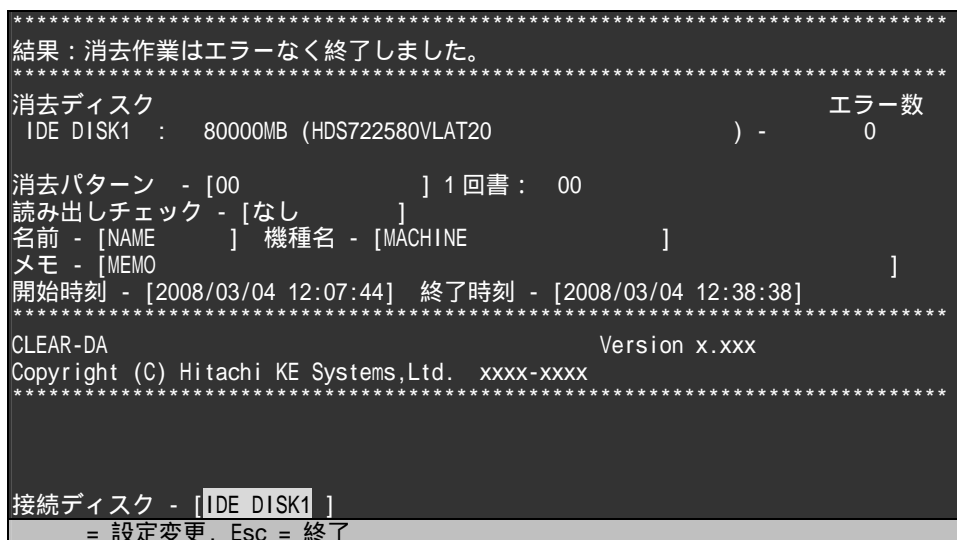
******************************************************************
結果：消去作業はエラーなく終了しました。
******************************************************************
消去ディスク エラー数
IDE DISK1 : 80000MB (HDS722580VLAT20 ) - 0

消去パターン - [00 ] 1 回書： 00
読み出しチェック - [なし ]
名前 - [NAME ] 機種名 - [MACHINE ]
メモ - [MEMO ]
開始時刻 - [2008/03/04 12:07:44] 終了時刻 - [2008/03/04 12:38:38]
******************************************************************
CLEAR-DA Version x.xxx
Copyright (C) Hitachi KE Systems,Ltd. xxxx-xxxx
******************************************************************

接続ディスク - [IDE DISK1 ]
= 設定変更, Esc = 終了